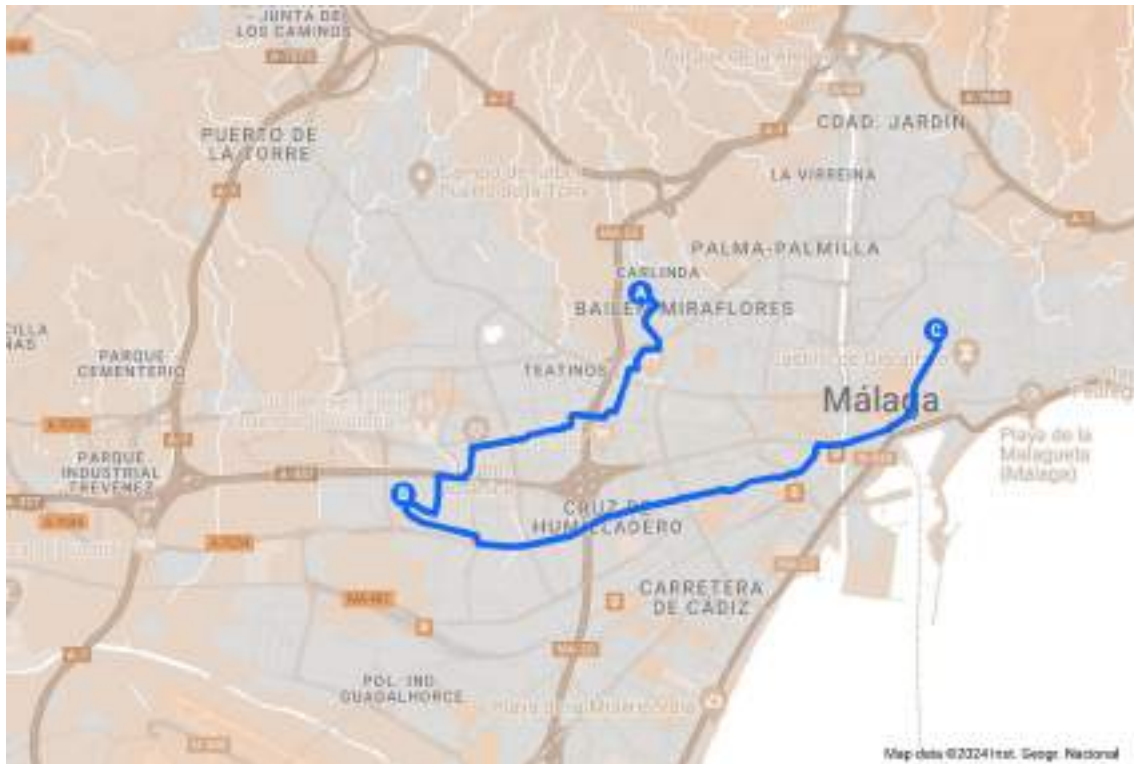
JUNTA DE LOS CAMINOS

PUERTO DE LA TORRE

CDAD. JARDIN

LA VIRREINA

PALMA-PALMILLA

CARLINDA

A

BAILEN-MIRAFLORES

C

ILLA NAS

PARQUE CEMENTERIO

TEATINOS

Málaga

Playa de la Malagueta (Málaga)

PARQUE INDUSTRIAL TREVENEZ

B

CRUZ DE HUMILLADERO

CARRETERA DE CADIZ

POL. IND. GUADALHORCE

A-7

A-357

Map data ©2024 Inst. Geogr. Nacional